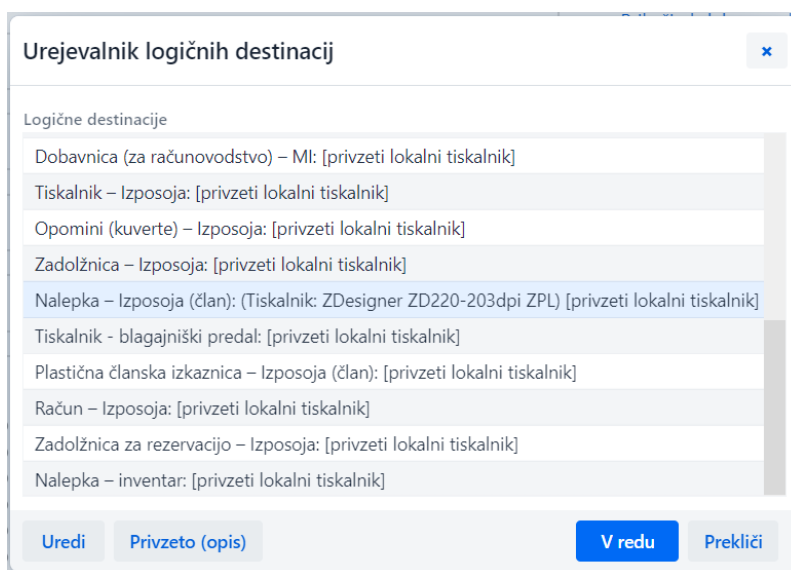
Urejevalnik logičnih destinacij

×

Logične destinacije

Dobavnica (za računovodstvo) – MI: [privzeti lokalni tiskalnik]

Tiskalnik – Izposoja: [privzeti lokalni tiskalnik]

Opomini (kuverte) – Izposoja: [privzeti lokalni tiskalnik]

Zadolžnica – Izposoja: [privzeti lokalni tiskalnik]

Nalepka – Izposoja (član): (Tiskalnik: ZDesigner ZD220-203dpi ZPL) [privzeti lokalni tiskalnik]

Tiskalnik - blagajniški predal: [privzeti lokalni tiskalnik]

Plastična članska izkaznica – Izposoja (član): [privzeti lokalni tiskalnik]

Račun – Izposoja: [privzeti lokalni tiskalnik]

Zadolžnica za rezervacijo – Izposoja: [privzeti lokalni tiskalnik]

Nalepka – inventar: [privzeti lokalni tiskalnik]

Uredi

Privzeto (opis)

V redu

Prekliči